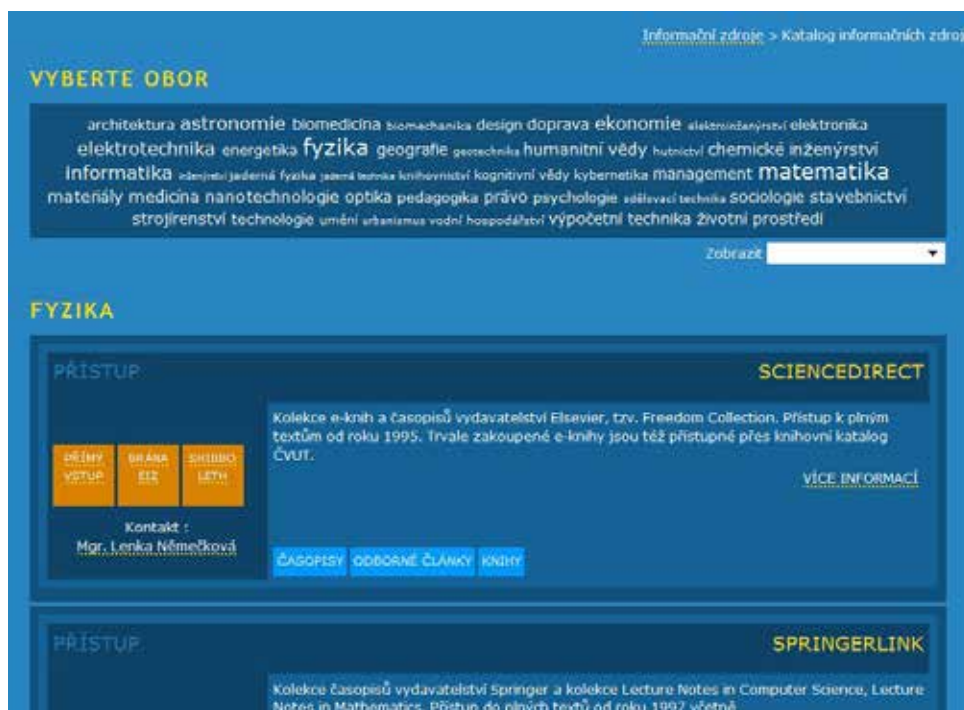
Informační zdroje > Katalog informačních zdroj

VYBERTE OBOR

architektura astronomie biomedicína biomechanika design doprava ekonomie elektroinženýrství elektronika elektrotechnika energetika fyzika geografie geotechnika humanitní vědy hutnictví chemické inženýrství informatika inženýrství jaderná fyzika jaderná technika knihovnictví kognitivní vědy kybernetika management matematika materiály medicína nanotechnologie optika pedagogika právo psychologie sdělovací technika sociologie stavebnictví strojírenství technologie umění urbanismus vodní hospodářství výpočetní technika životní prostředí

Zobrazit

FYZIKA

PŘÍSTUP

SCIENCEDIRECT

PŘÍMÝ VSTUP

BRÁNA EIZ

SHIBBOLETH

Kolekce e-knih a časopisů vydavatelství Elsevier, tzv. Freedom Collection. Přístup k plným textům od roku 1995. Trvale zakoupené e-knihy jsou též přístupné přes knihovní katalog ČVUT.

VÍCE INFORMACÍ

Kontakt :
Mgr. Lenka Němečková

ČASOPISY ODBORNÉ ČLÁNKY KNIHY

PŘÍSTUP

SPRINGERLINK

Kolekce časopisů vydavatelství Springer a kolekce Lecture Notes in Computer Science, Lecture Notes in Mathematics. Přístup do plných textů od roku 1997 včetně.